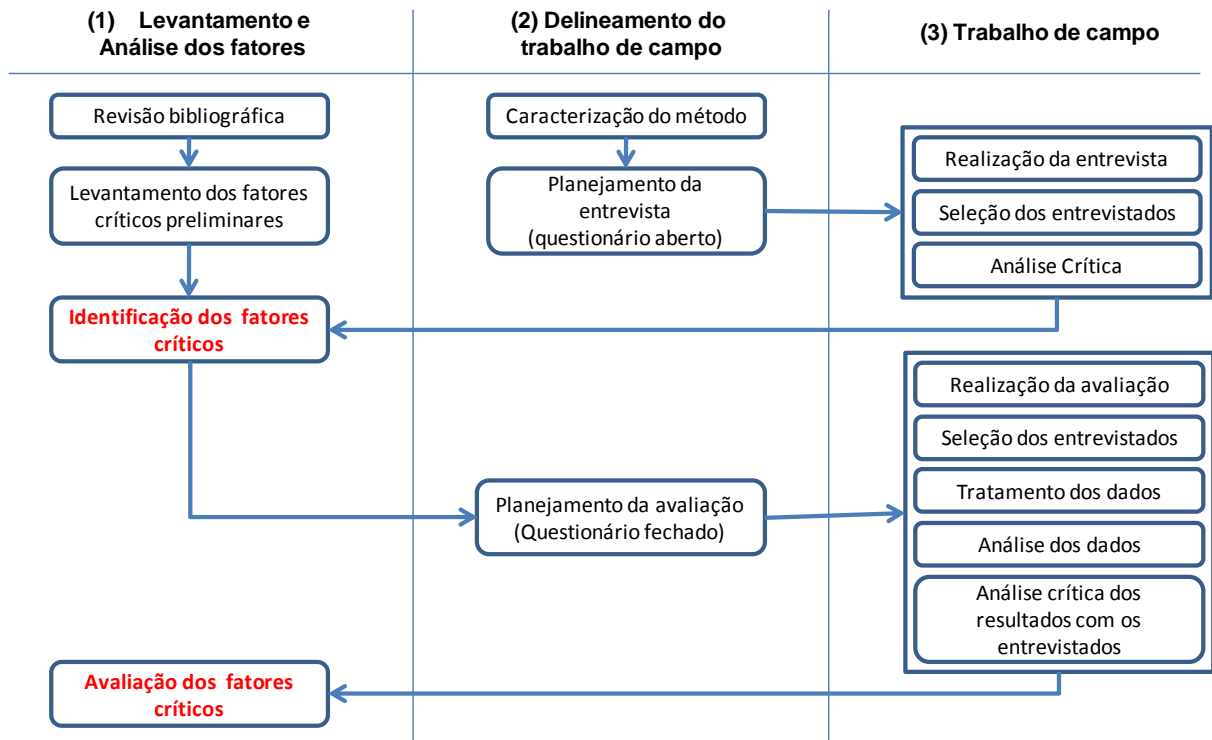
(1) Levantamento e Análise dos fatores

(2) Delineamento do trabalho de campo

(3) Trabalho de campo

Revisão bibliográfica

Levantamento dos fatores críticos preliminares

Identificação dos fatores críticos

Caracterização do método

Planejamento da entrevista (questionário aberto)

Realização da entrevista

Seleção dos entrevistados

Análise Crítica

Planejamento da avaliação (Questionário fechado)

Realização da avaliação

Seleção dos entrevistados

Tratamento dos dados

Análise dos dados

Análise crítica dos resultados com os entrevistados

Avaliação dos fatores críticos